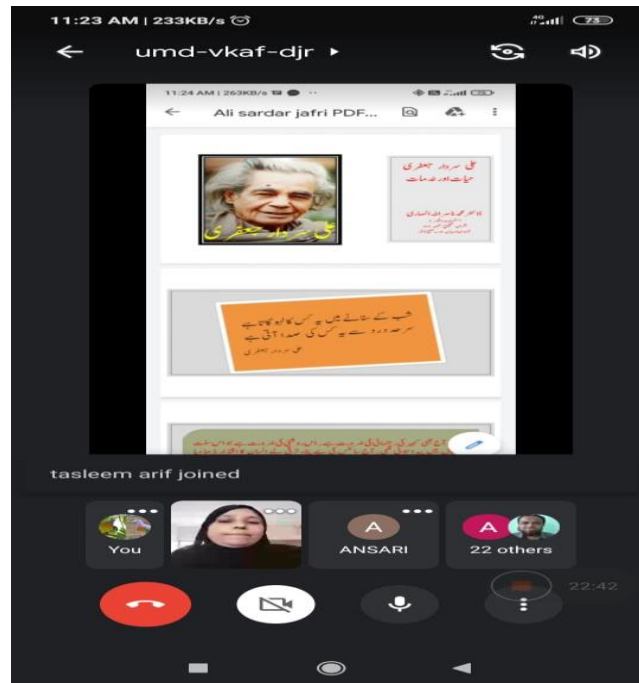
11:23 AM | 233KB/s

umd-vkaf-djr ▸

11:24 AM | 263KB/s

Ali sardar jafri PDF...

علی سردار جعفری

علی سردار جعفری
حیات اور خدمات

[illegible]

شب کے سناٹے میں یہ کس کا لہو گاتا ہے
سرحد درد سے یہ کس کی صدا آتی ہے
علی سردار جعفری

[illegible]

tasleem arif joined

You

A
ANSARI

A
22 others

22:42